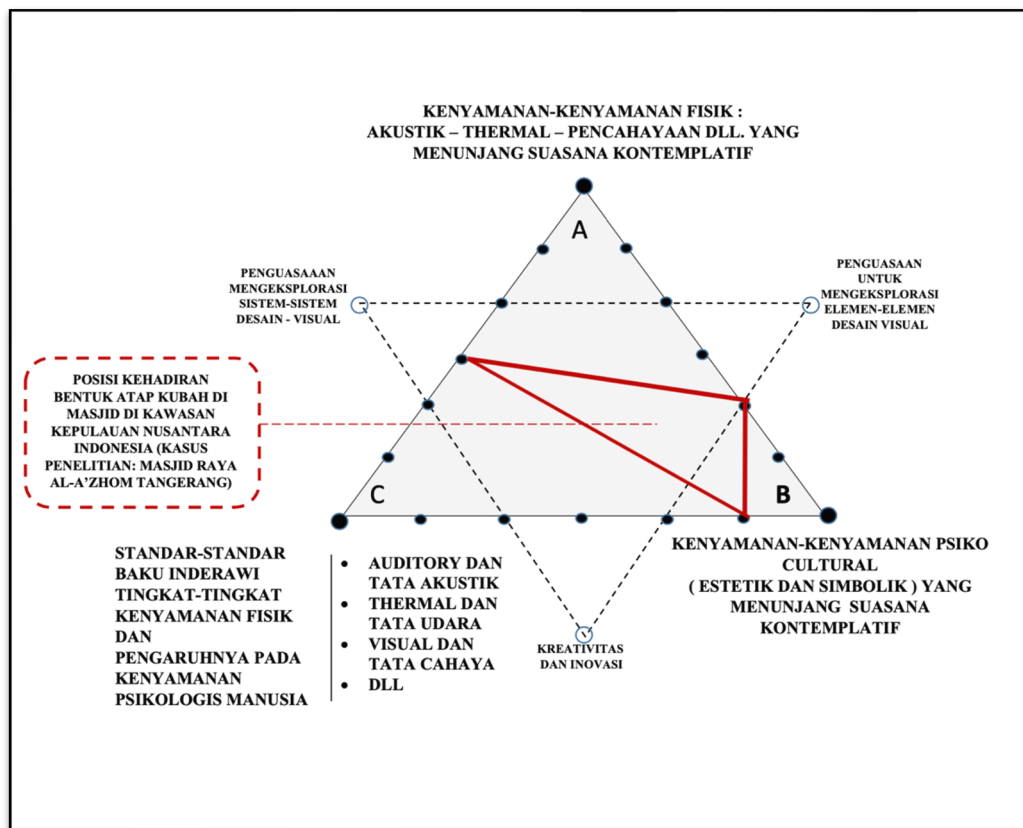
KENYAMANAN-KENYAMANAN FISIK :
AKUSTIK – THERMAL – PENCAHAYAAN DLL. YANG MENUNJANG SUASANA KONTEMPLATIF

A

PENGUASAAAN MENGEKSPLORASI SISTEM-SISTEM DESAIN - VISUAL

PENGUASAAN UNTUK MENGEKSPLORASI ELEMEN-ELEMEN DESAIN VISUAL

POSISI KEHADIRAN BENTUK ATAP KUBAH DI MASJID DI KAWASAN KEPULAUAN NUSANTARA INDONESIA (KASUS PENELITIAN: MASJID RAYA AL-A'ZHOM TANGERANG)

C

B

STANDAR-STANDAR BAKU INDERAWI TINGKAT-TINGKAT KENYAMANAN FISIK DAN PENGARUHNYA PADA KENYAMANAN PSIKOLOGIS MANUSIA

- AUDITORY DAN TATA AKUSTIK
- THERMAL DAN TATA UDARA
- VISUAL DAN TATA CAHAYA
- DLL

KREATIVITAS DAN INOVASI

KENYAMANAN-KENYAMANAN PSIKO CULTURAL
( ESTETIK DAN SIMBOLIK ) YANG MENUNJANG SUASANA KONTEMPLATIF